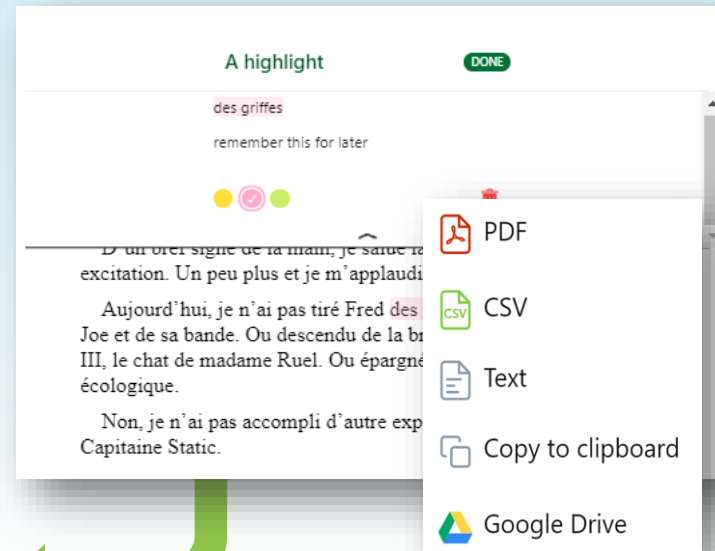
A highlight

DONE

des griffes

remember this for later

D'un bref signe de la main, je salue la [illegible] excitation. Un peu plus et je m'applaudi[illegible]

Aujourd'hui, je n'ai pas tiré Fred des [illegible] Joe et de sa bande. Ou descendu de la br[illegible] III, le chat de madame Ruel. Ou épargné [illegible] écologique.

Non, je n'ai pas accompli d'autre exp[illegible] Capitaine Static.

PDF

CSV

Text

Copy to clipboard

Google Drive